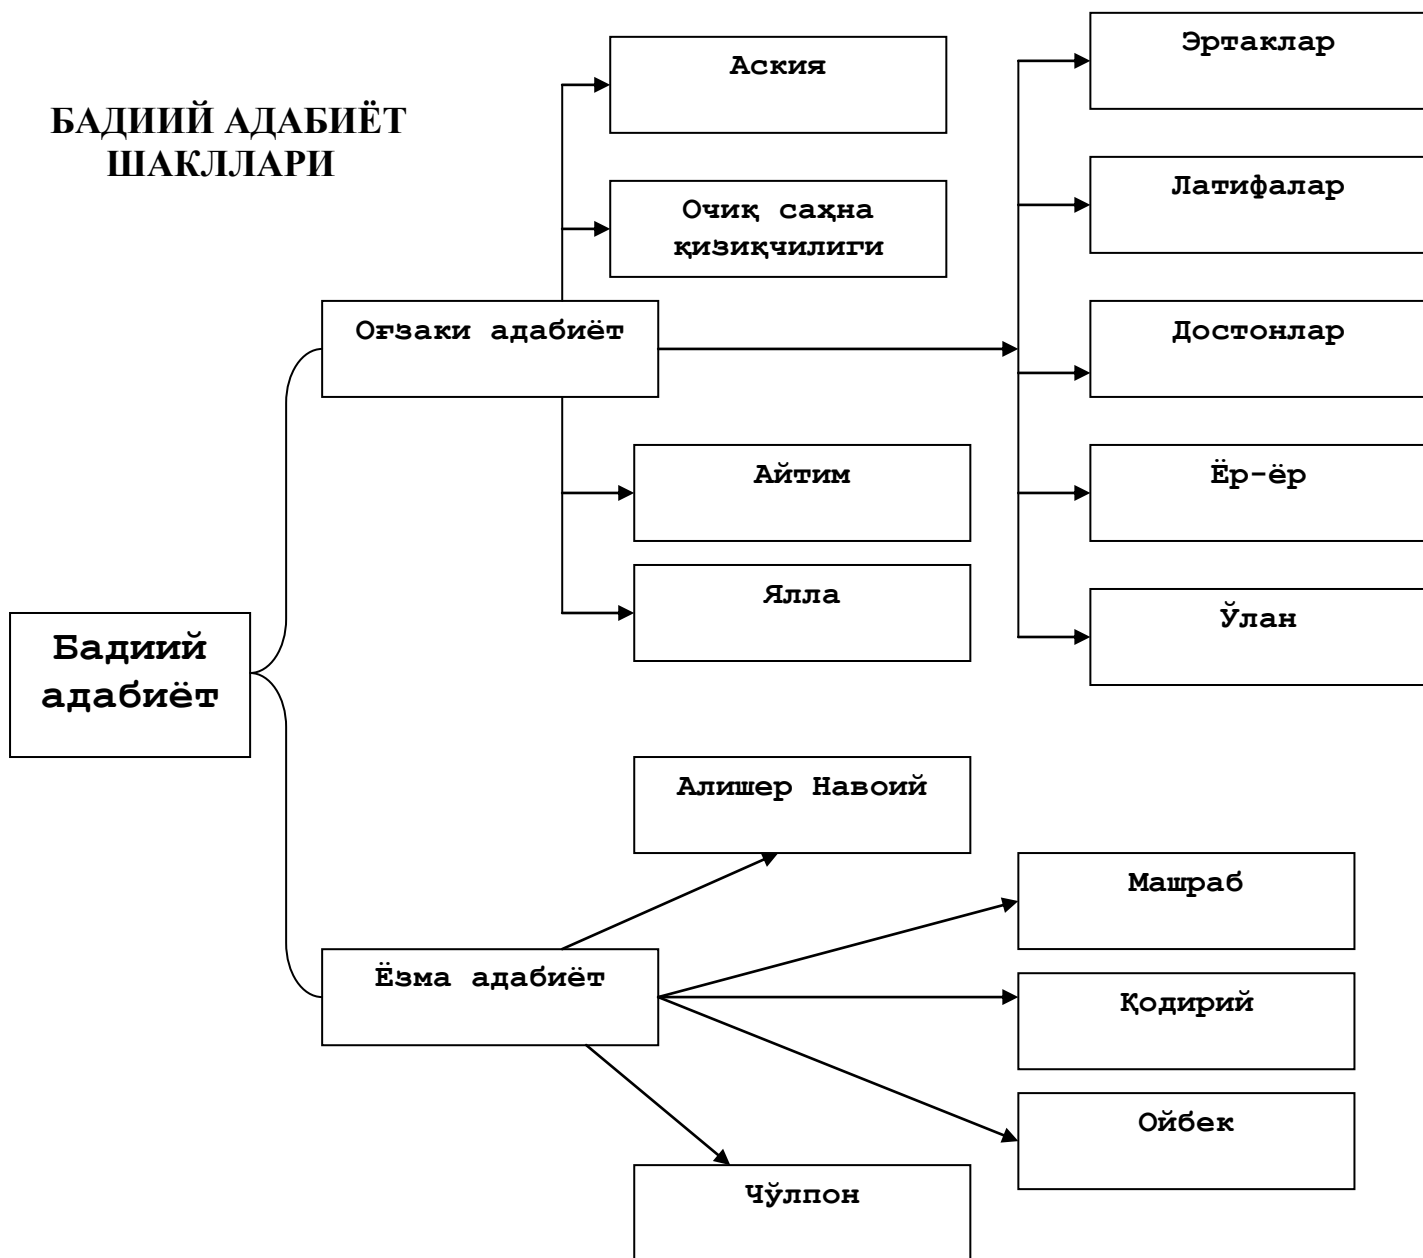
БАДИИЙ АДАБИЁТ ШАКЛЛАРИ

Бадиий адабиёт

Оғзаки адабиёт

Аския

Очиқ саҳна қизиқчилиги

Айтим

Ялла

Эртаклар

Латифалар

Достонлар

Ёр-ёр

Ўлан

Ёзма адабиёт

Алишер Навоий

Машраб

Қодирий

Ойбек

Чўлпон